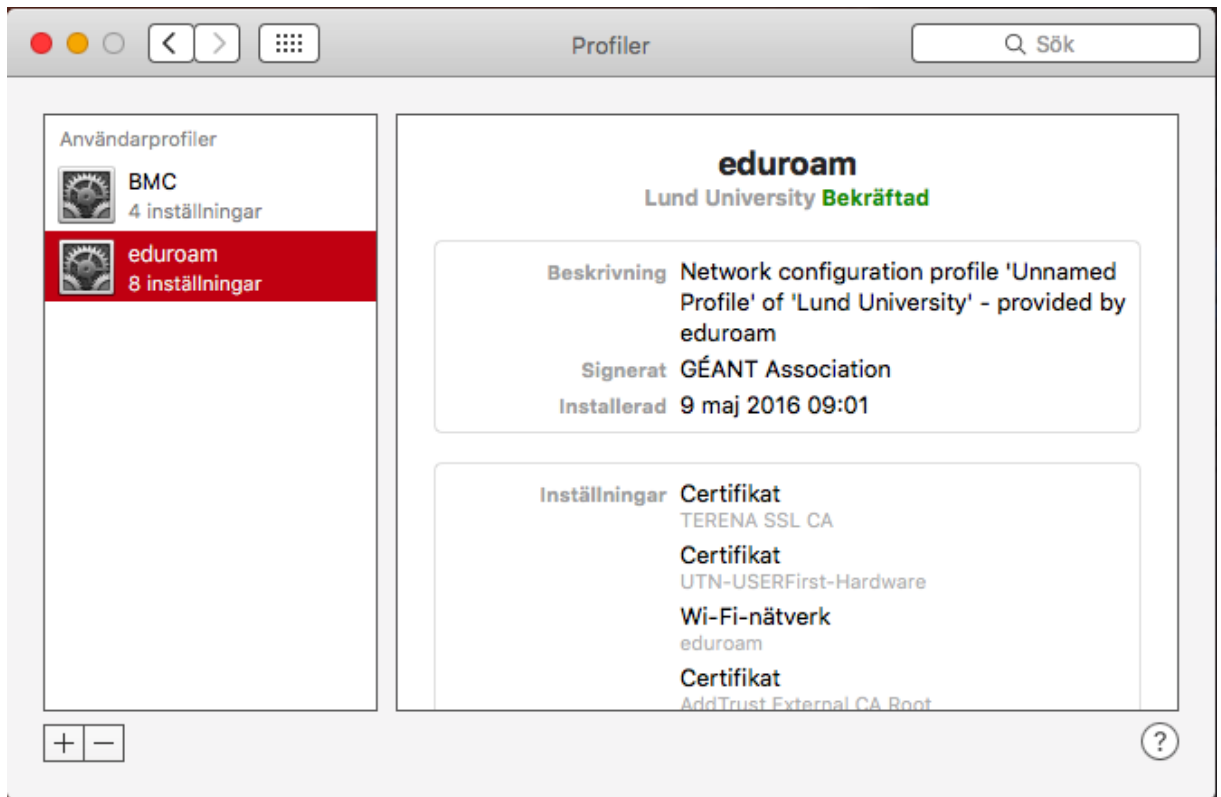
Profiler

Sök

Användarprofiler

BMC
4 inställningar

eduroam
8 inställningar

eduroam
Lund University Bekräftad

Beskrivning Network configuration profile 'Unnamed Profile' of 'Lund University' - provided by eduroam

Signerat GÉANT Association

Installerad 9 maj 2016 09:01

Inställningar Certifikat
TERENA SSL CA

Certifikat
UTN-USERFirst-Hardware

Wi-Fi-nätverk
eduroam

Certifikat
AddTrust External CA Root

+ −

?